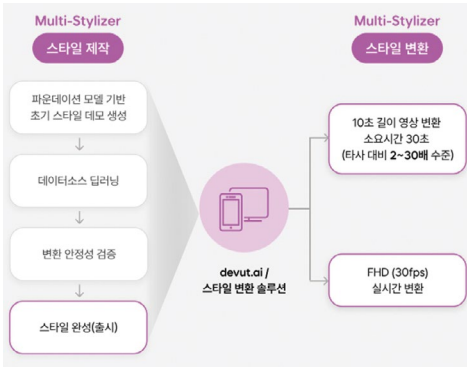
Multi-Stylizer
스타일 제작

파운데이션 모델 기반 초기 스타일 데모 생성

데이터소스 딥러닝

변환 안정성 검증

스타일 완성(출시)

devut.ai / 스타일 변환 솔루션

Multi-Stylizer
스타일 변환

10초 길이 영상 변환 소요시간 30초 (타사 대비 2~30배 수준)

FHD (30fps) 실시간 변환